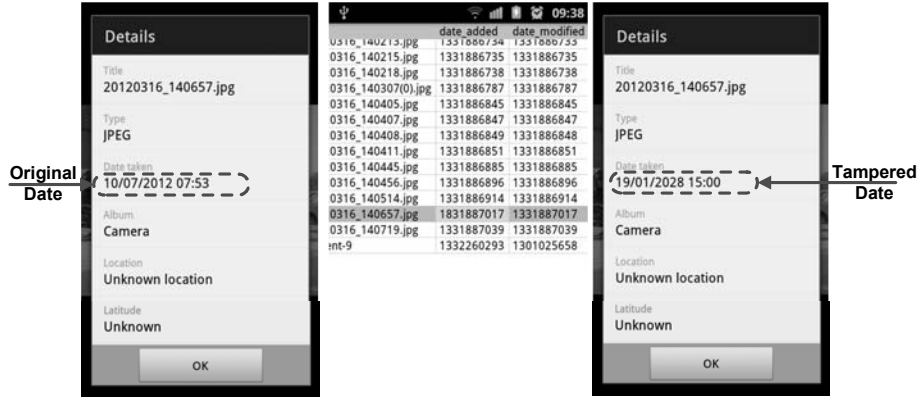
Details

Title
20120316_140657.jpg

Type
JPEG

Date taken
10/07/2012 07:53

Album
Camera

Location
Unknown location

Latitude
Unknown

OK

Original Date

09:38

| | date_added | date_modified |
|---|---|---|
| 0316_140213.jpg | 1331886734 | 1331886733 |
| 0316_140215.jpg | 1331886735 | 1331886735 |
| 0316_140218.jpg | 1331886738 | 1331886738 |
| 0316_140307(0).jpg | 1331886787 | 1331886787 |
| 0316_140405.jpg | 1331886845 | 1331886845 |
| 0316_140407.jpg | 1331886847 | 1331886847 |
| 0316_140408.jpg | 1331886849 | 1331886848 |
| 0316_140411.jpg | 1331886851 | 1331886851 |
| 0316_140445.jpg | 1331886885 | 1331886885 |
| 0316_140456.jpg | 1331886896 | 1331886896 |
| 0316_140514.jpg | 1331886914 | 1331886914 |
| 0316_140657.jpg | 1831887017 | 1331887017 |
| 0316_140719.jpg | 1331887039 | 1331887039 |
| ent-9 | 1332260293 | 1301025658 |

Details

Title
20120316_140657.jpg

Type
JPEG

Date taken
19/01/2028 15:00

Album
Camera

Location
Unknown location

Latitude
Unknown

OK

Tampered Date